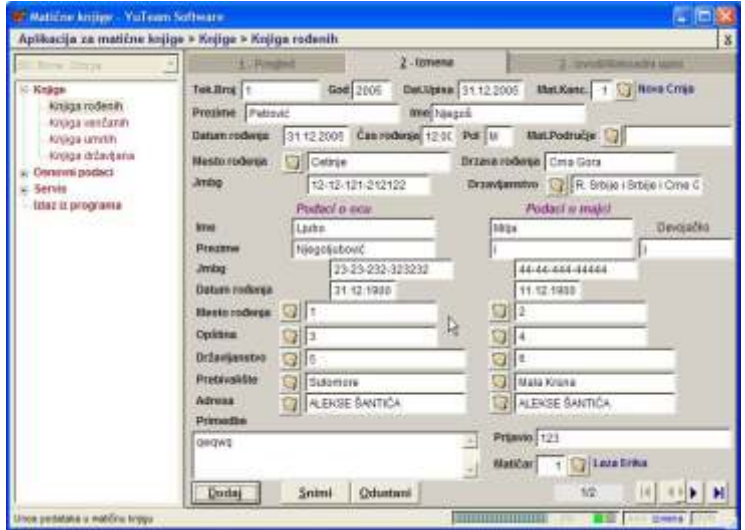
Matične knjige - YuTeam Software

Aplikacija za matične knjige > Knjige > Knjiga rođenih

1. Pregled | 2 - Izmena | 3. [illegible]

Knjige
Knjiga rođenih
Knjiga venčanih
Knjiga umrlih
Knjiga državljana
Osnovni podaci
Servis
Izlaz iz programa

Tek.Broj 1 God 2005 Dat.Upisa 31.12.2005 Mat.Kanc. 1 Nova Crnja
Prezime Petrović Ime Njegoš
Datum rođenja 31.12.2005 Čas rođenja 12:00 Pol M Mat.Područje
Mesto rođenja Cetinje Država rođenja Crna Gora
Jmbg 12-12-121-212122 Državljanstvo R. Srbije i Srbije i Crne G

Podaci o ocu | Podaci o majci

| | Podaci o ocu | Podaci o majci |
|---|---|---|
| Ime | Ljubo | Milja |
| Prezime | Njegošlubović | i |
| Jmbg | 23-23-232-323232 | 44-44-444-44444 |
| Datum rođenja | 31.12.1900 | 11.12.1900 |
| Mesto rođenja | 1 | 2 |
| Opština | 3 | 4 |
| Državljanstvo | 5 | 6 |
| Prebivalište | Sutomore | Mala Krsna |
| Adresa | ALEKSE ŠANTIĆA | ALEKSE ŠANTIĆA |

Devojačko i

Primedbe
qwqwq

Prijavio 123
Matičar 1 Laza Erika

Dodaj Snimi Odustani 1/2

Unos podataka u matičnu knjigu